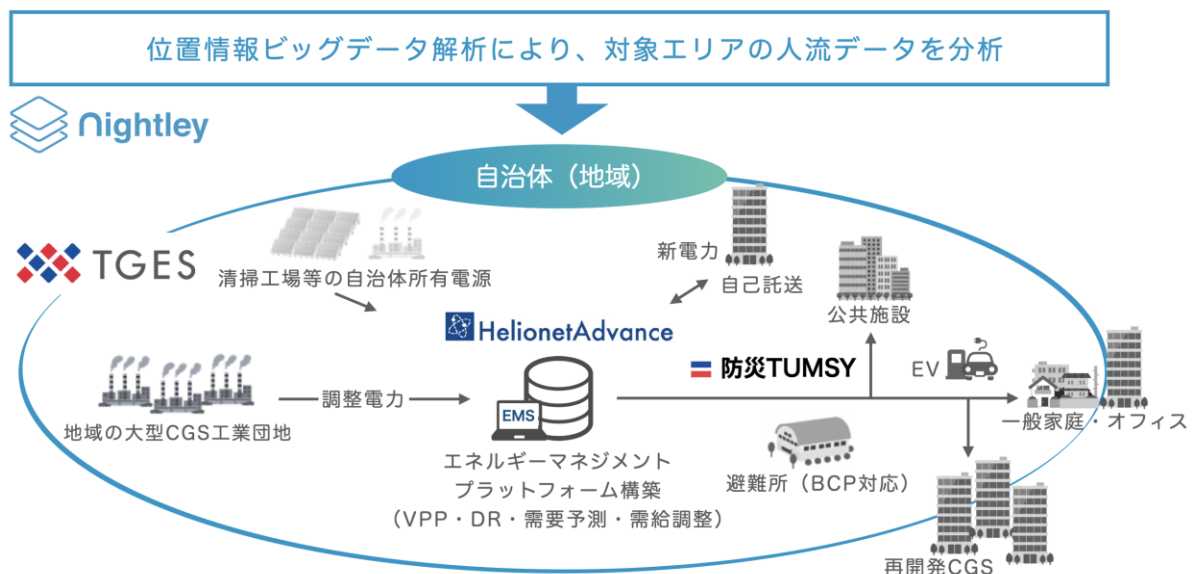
位置情報ビッグデータ解析により、対象エリアの人流データを分析

Nightley

自治体（地域）

TGES

清掃工場等の自治体所有電源

新電力

自己託送

公共施設

HelionetAdvance

防災TUMSY

EV

地域の大型CGS工業団地

調整電力

EMS

一般家庭・オフィス

エネルギーマネジメント
プラットフォーム構築
（VPP・DR・需要予測・需給調整）

避難所（BCP対応）

再開発CGS